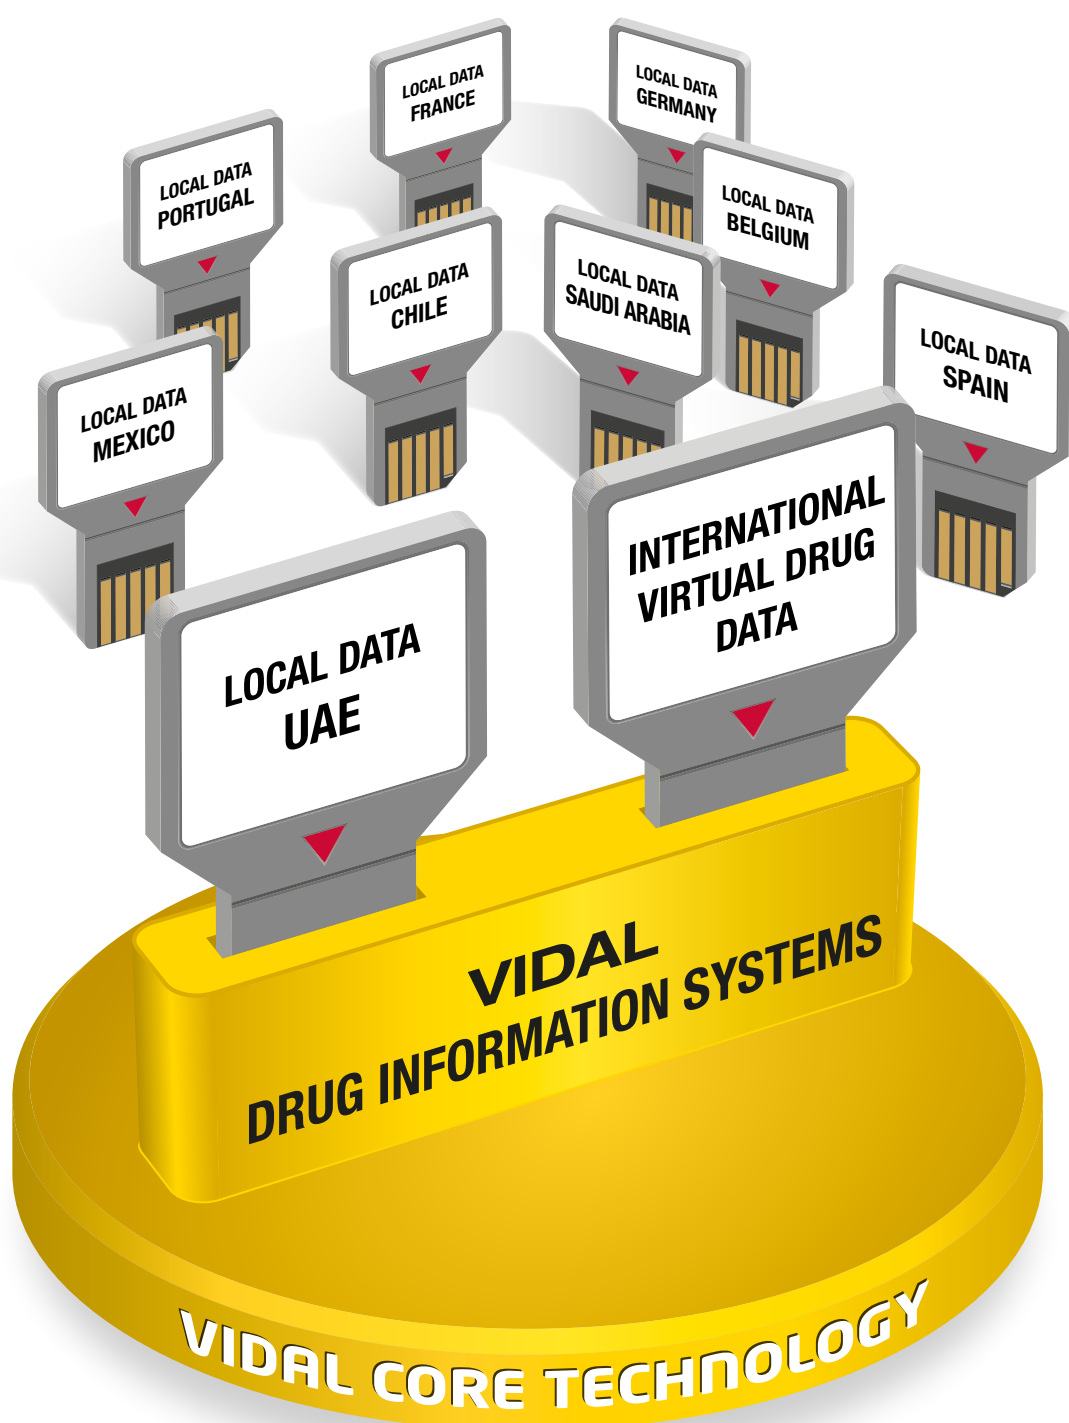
LOCAL DATA
FRANCE

LOCAL DATA
GERMANY

LOCAL DATA
PORTUGAL

LOCAL DATA
BELGIUM

LOCAL DATA
CHILE

LOCAL DATA
SAUDI ARABIA

LOCAL DATA
SPAIN

LOCAL DATA
MEXICO

LOCAL DATA
UAE

INTERNATIONAL VIRTUAL DRUG DATA

VIDAL
DRUG INFORMATION SYSTEMS

VIDAL CORE TECHNOLOGY